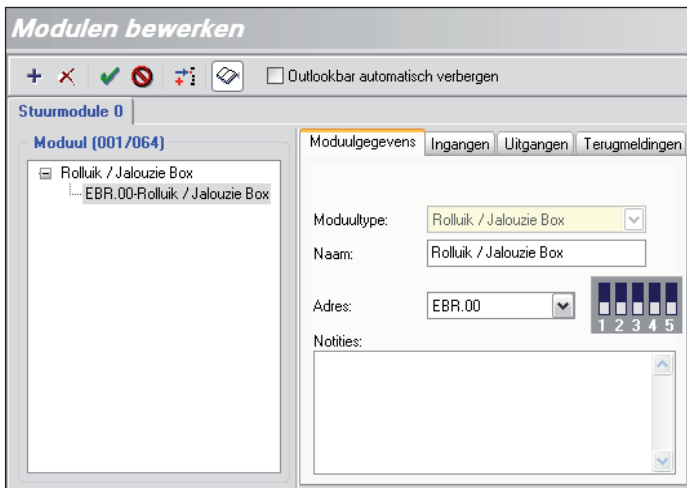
Modulen bewerken

Outlookbar automatisch verbergen

Stuurmodule 0

Moduul (001/064)

Rolluik / Jalouzie Box
EBR.00-Rolluik / Jalouzie Box

Moduulgegevens | Ingangen | Uitgangen | Terugmeldingen

Moduultype: Rolluik / Jalouzie Box

Naam: Rolluik / Jalouzie Box

Adres: EBR.00

1 2 3 4 5

Notities: